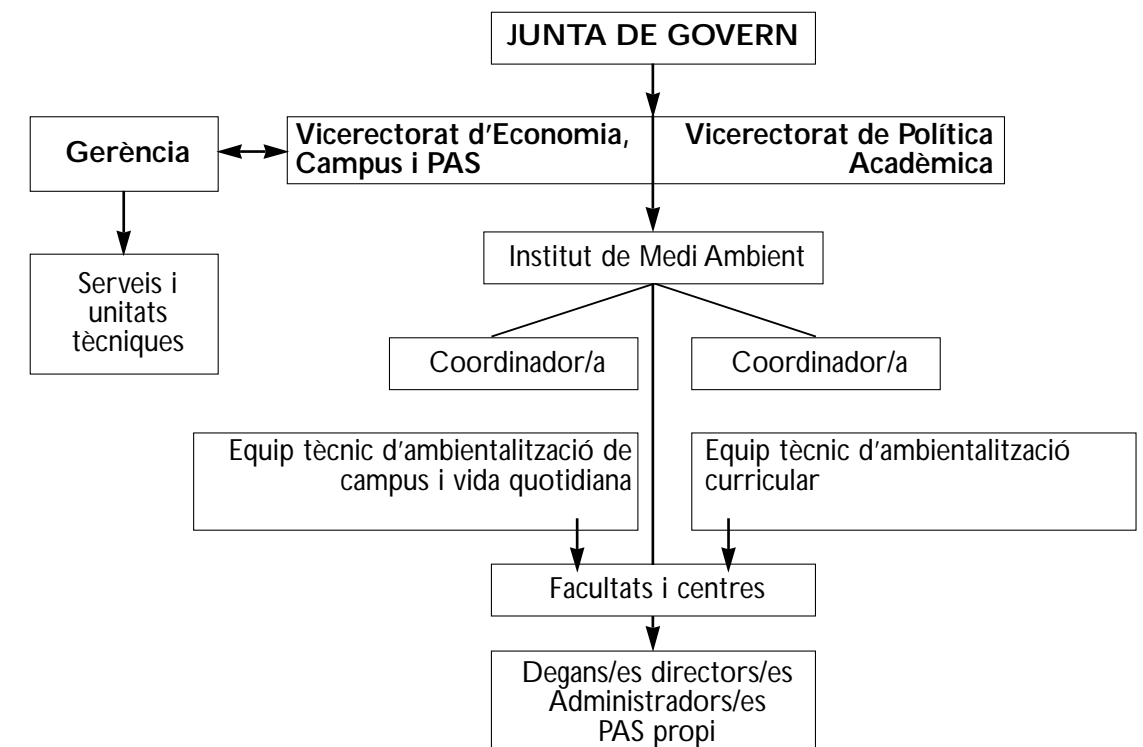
JUNTA DE GOVERN

Gerència

Vicerectorat d'Economia, Campus i PAS

Vicerectorat de Política Acadèmica

Serveis i unitats tècniques

Institut de Medi Ambient

Coordinador/a

Coordinador/a

Equip tècnic d'ambientalització de campus i vida quotidiana

Equip tècnic d'ambientalització curricular

Facultats i centres

Degans/es directors/es
Administradors/es
PAS propi